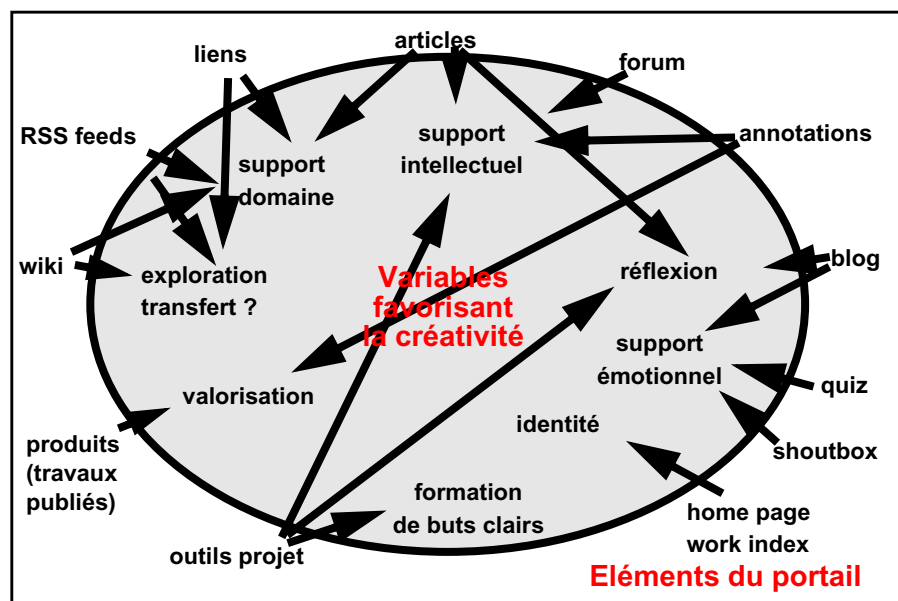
liens

articles

forum

RSS feeds

annotations

support domaine

support intellectuel

wiki

exploration transfert ?

Variables favorisant la créativité

réflexion

blog

support émotionnel

valorisation

quiz

produits (travaux publiés)

identité

shoutbox

formation de buts clairs

outils projet

home page work index

Eléments du portail